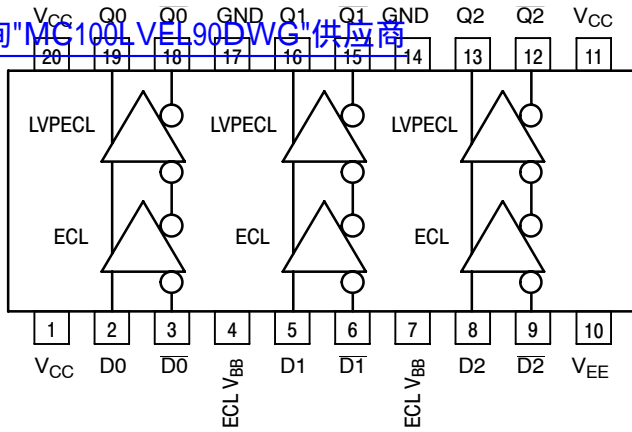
询"MC100LVEL90DWG"供应商

$V_{CC}$ Q0 $\overline{Q0}$ GND Q1 $\overline{Q1}$ GND Q2 $\overline{Q2}$ $V_{CC}$

20 19 18 17 16 15 14 13 12 11

LVPECL LVPECL LVPECL

ECL ECL ECL

1 2 3 4 5 6 7 8 9 10

$V_{CC}$ D0 $\overline{D0}$ ECL $V_{BB}$ D1 $\overline{D1}$ ECL $V_{BB}$ D2 $\overline{D2}$ $V_{EE}$